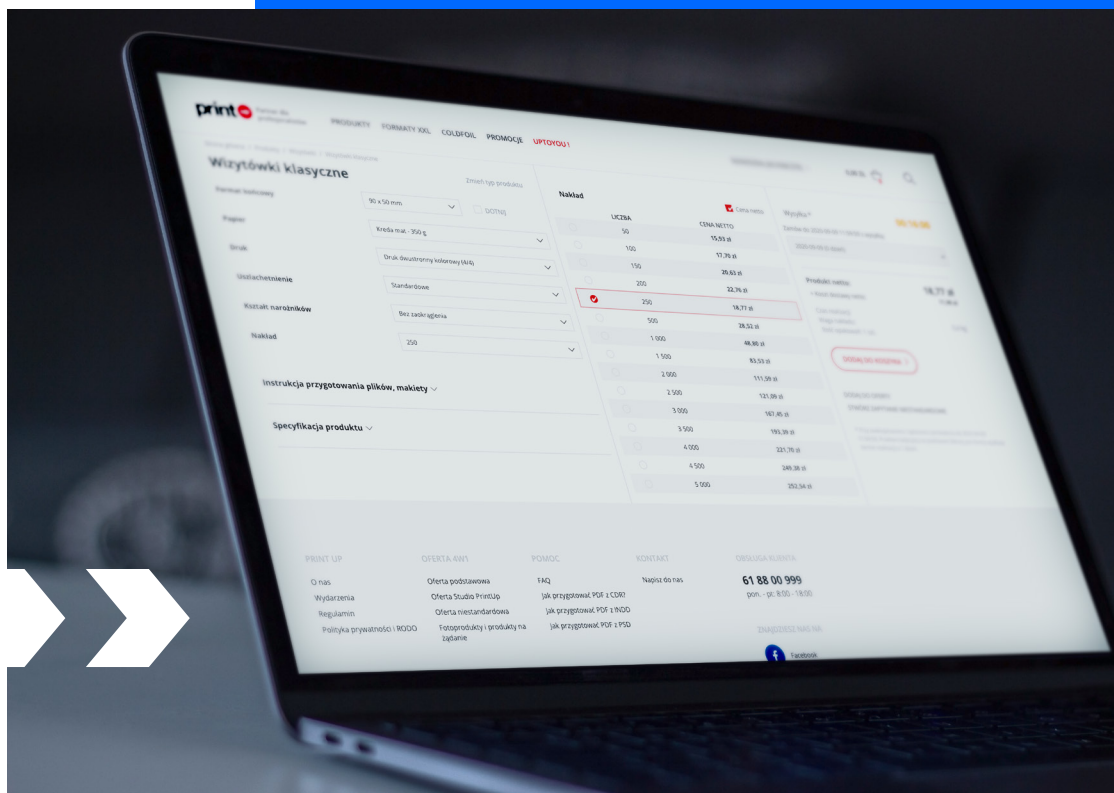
print up

PRODUKTY FORMATY XXL COLDFOIL PROMOCJE UPTOYOU!

Wizytówki klasyczne

Zmień typ produktu

Format końcowy
90 x 50 mm
DOTNIJ

Papier
Kreda mat - 350 g

Druk
Druk dwustronny kolorowy (4/4)

Uszlachetnienie
Standardowe

Kształt narożników
Bez zaokrąglenia

Nakład
250

Instrukcja przygotowania plików, makiety

Specyfikacja produktu

Nakład

Cena netto

| LICZBA | CENA NETTO |
|---|---|
| 50 | 15,93 zł |
| 100 | 17,70 zł |
| 150 | 20,63 zł |
| 200 | 22,76 zł |
| 250 | 18,77 zł |
| 500 | 28,32 zł |
| 1 000 | 48,80 zł |
| 1 500 | 83,33 zł |
| 2 000 | 111,59 zł |
| 2 500 | 121,09 zł |
| 3 000 | 167,45 zł |
| 3 500 | 193,39 zł |
| 4 000 | 221,70 zł |
| 4 500 | 249,30 zł |
| 5 000 | 252,54 zł |

Wysyłka?

Produkt netto
18,77 zł

DODAJ DO KOSZYKA

PRINT UP
O nas
Wydarzenia
Regulamin
Polityka prywatności i RODO

OFERTA

Oferta podstawowa
Oferta Studio PrintUp
Oferta niestandardowa
Fotoprodukty i produkty na żądanie

POMOC
FAQ
Jak przygotować PDF z CDR?
Jak przygotować PDF z INDD
Jak przygotować PDF z PSD

KONTAKT
Napisz do nas

OBSŁUGA KLIENTA
61 88 00 999
pon. - pt.: 8:00 - 18:00

ZNAJDZIESZ NAS NA
Facebook